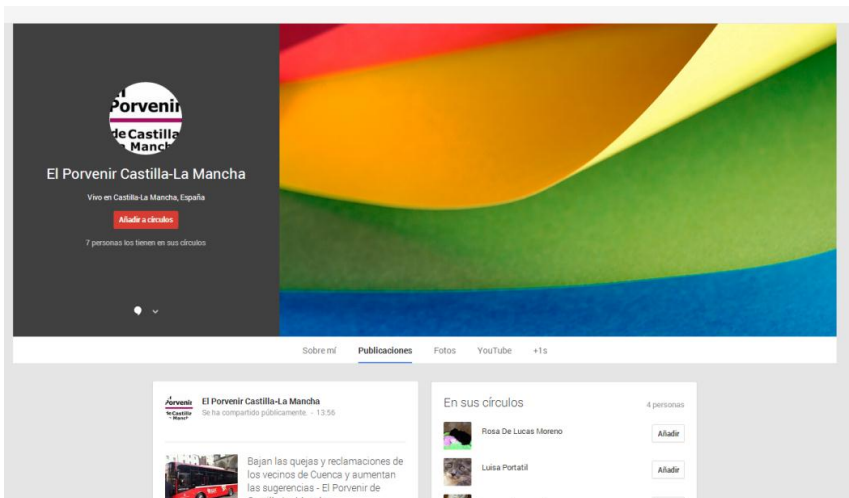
El Porvenir
de Castilla-La Mancha

El Porvenir Castilla-La Mancha

Vivo en Castilla-La Mancha, España

Añadir a círculos

7 personas los tienen en sus círculos

Sobre mí
Publicaciones
Fotos
YouTube
+1s

El Porvenir Castilla-La Mancha
Se ha compartido públicamente. - 13:56

Bajan las quejas y reclamaciones de los vecinos de Cuenca y aumentan las sugerencias - El Porvenir de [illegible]

En sus círculos
4 personas

Rosa De Lucas Moreno
Añadir

Luisa Portatil
Añadir